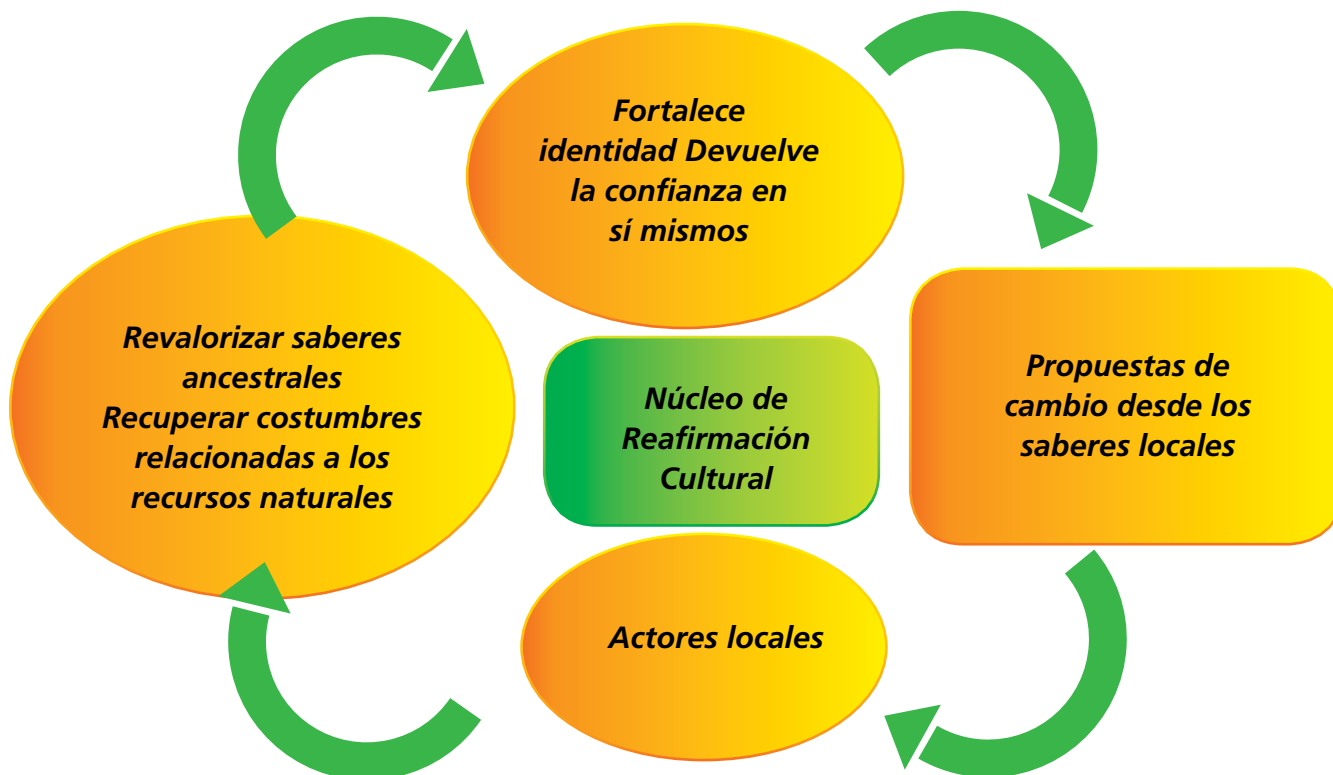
Fortalece identidad Devuelve la confianza en sí mismos

Revalorizar saberes ancestrales
Recuperar costumbres relacionadas a los recursos naturales

Núcleo de Reafirmación Cultural

Propuestas de cambio desde los saberes locales

Actores locales